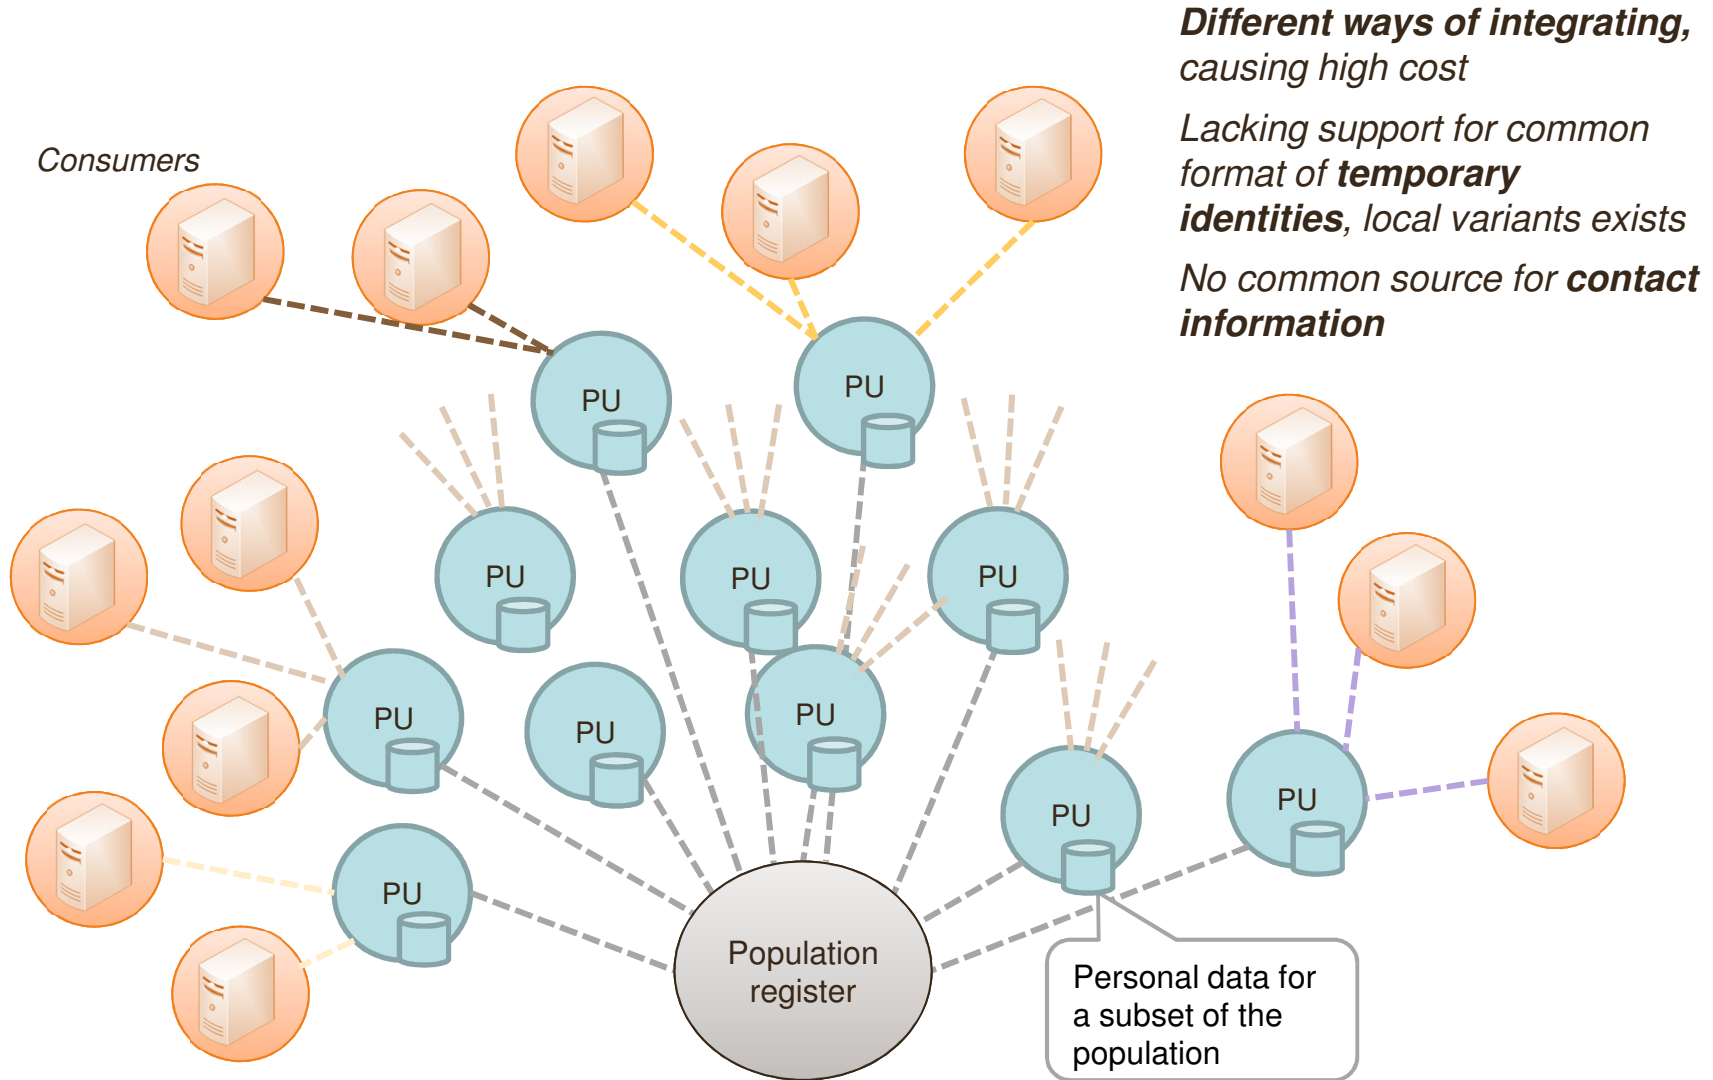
*Different ways of integrating,* causing high cost

Lacking support for common format of **temporary identities**, local variants exists

No common source for **contact information**

Consumers

PU

PU

PU

PU

PU

PU

PU

PU

PU

PU

PU

PU

Population register

Personal data for a subset of the population